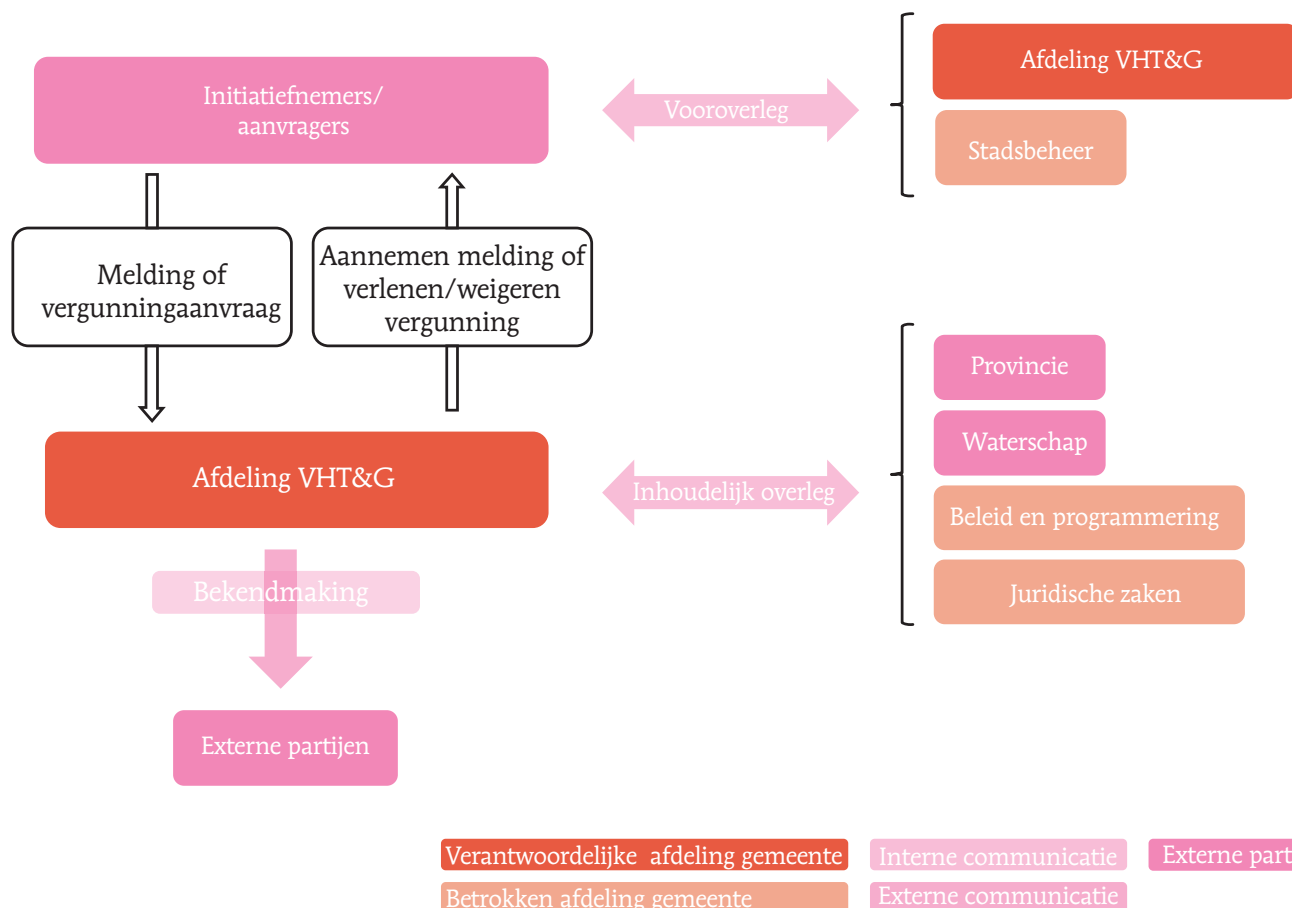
Initiatiefnemers/ aanvragers

Vooroverleg

Afdeling VHT&G

Stadsbeheer

Melding of vergunningaanvraag

Aannemen melding of verlenen/weigeren vergunning

Provincie

Waterschap

Afdeling VHT&G

Inhoudelijk overleg

Beleid en programmering

Juridische zaken

Bekendmaking

Externe partijen

Verantwoordelijke afdeling gemeente

Interne communicatie

Externe part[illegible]

Betrokken afdeling gemeente

Externe communicatie